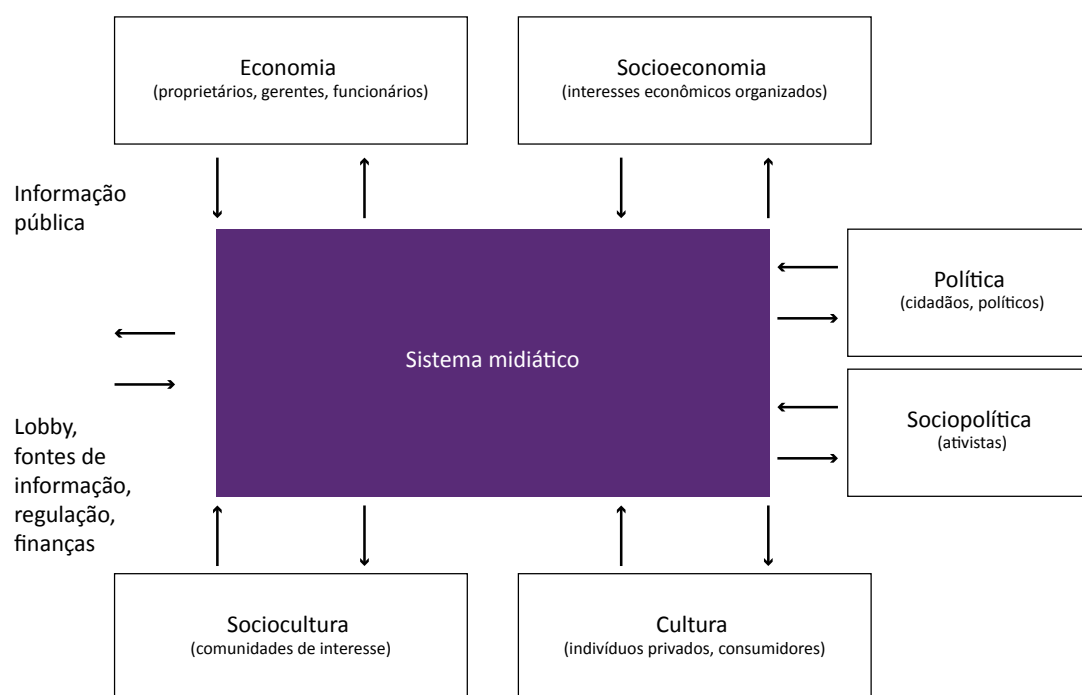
Economia
(proprietários, gerentes, funcionários)

Socioeconomia
(interesses econômicos organizados)

Informação pública

Política
(cidadãos, políticos)

Sistema midiático

Sociopolítica
(ativistas)

Lobby, fontes de informação, regulação, finanças

Sociocultura
(comunidades de interesse)

Cultura
(indivíduos privados, consumidores)